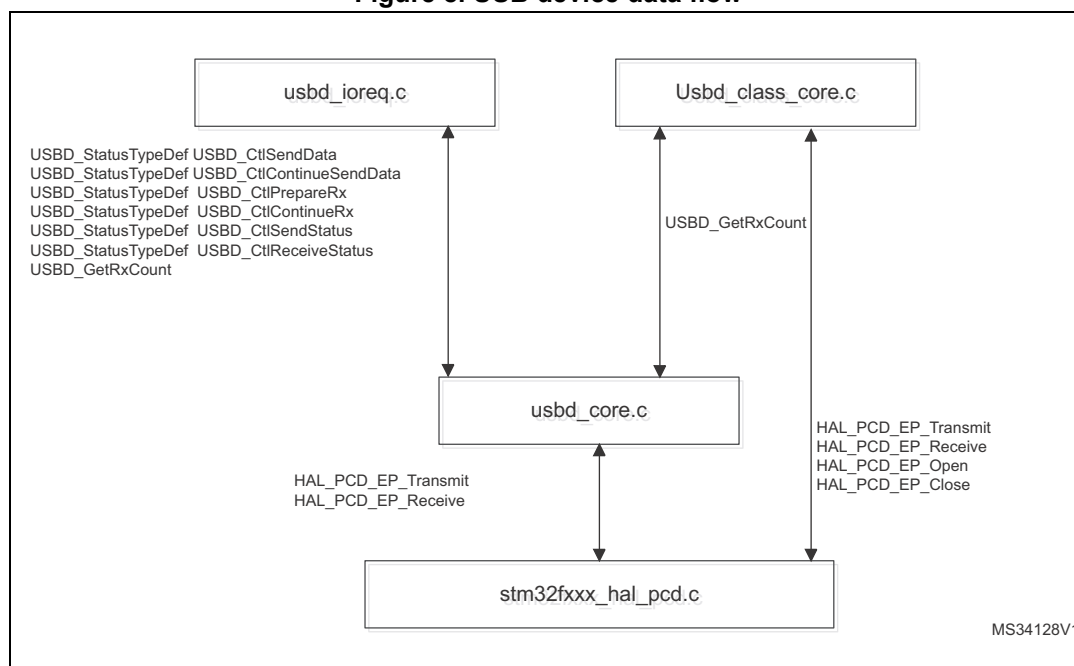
Figure 6. USB device data flow

usbd_ioreq.c

Usbd_class_core.c

USBD_StatusTypeDef USBD_CtlSendData
USBD_StatusTypeDef USBD_CtlContinueSendData
USBD_StatusTypeDef USBD_CtlPrepareRx
USBD_StatusTypeDef USBD_CtlContinueRx
USBD_StatusTypeDef USBD_CtlSendStatus
USBD_StatusTypeDef USBD_CtlReceiveStatus
USBD_GetRxCount

USBD_GetRxCount

usbd_core.c

HAL_PCD_EP_Transmit
HAL_PCD_EP_Receive
HAL_PCD_EP_Open
HAL_PCD_EP_Close

HAL_PCD_EP_Transmit
HAL_PCD_EP_Receive

stm32fxxx_hal_pcd.c

MS34128V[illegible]